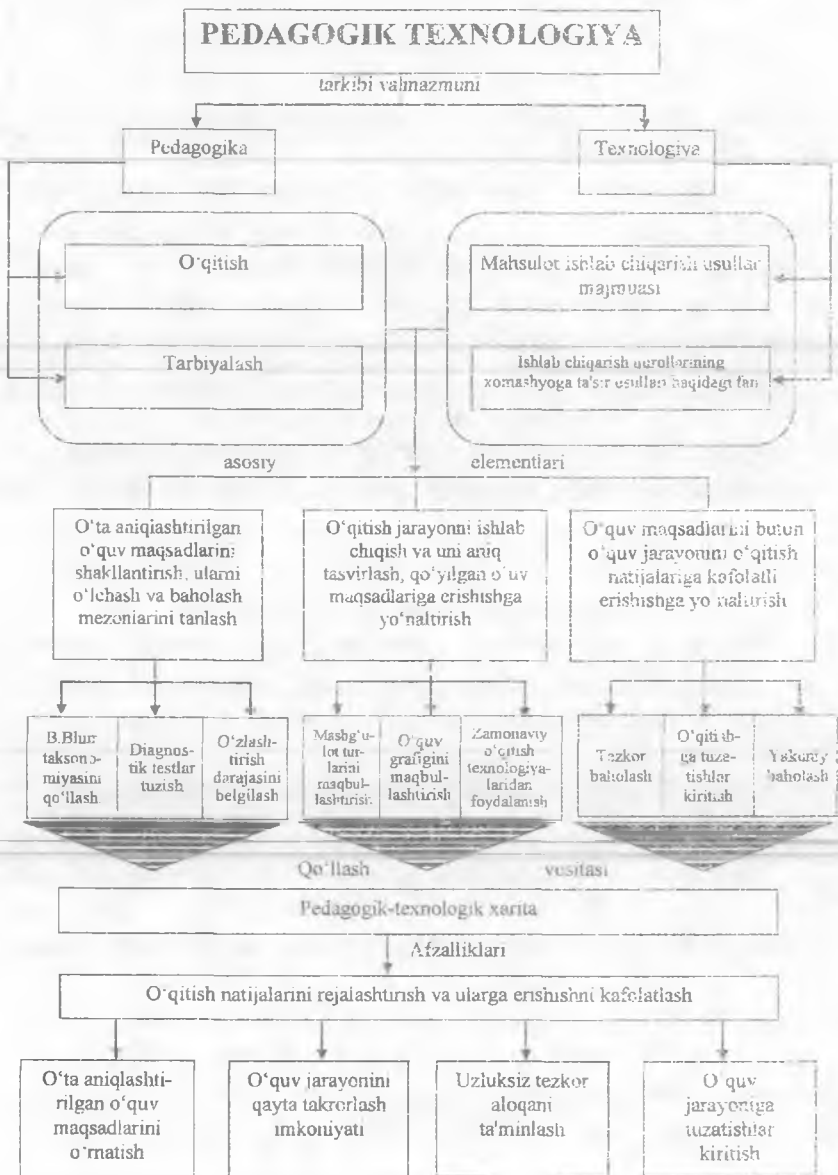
PEDAGOGIK TEXNOLOGIYA

tarkibi va mazmuni

Pedagogika

Texnologiya

O'qitish

Tarbiyalash

Mahsulot ishlab chiqarish usullar majmuasi

Ishlab chiqarish qurollarining xomashyoga ta'sir usullari haqidagi fan

asosiy

elementlari

O'ta aniqlashtirilgan o'quv maqsadlarini shakllantirish, ularni o'lchash va baholash mezonlarini tanlash

O'qitish jarayonini ishlab chiqish va uni aniq tasvirlash, qo'yilgan o'quv maqsadlariga erishishga yo'naltirish

O'quv maqsadlarini butun o'quv jarayonini o'qitish natijalariga kafolatli erishishga yo'naltirish

B.Blum taksonomiyasini qo'llash

Diagnostik testlar tuzish

O'zlashtirish darajasini belgilash

Mashg'ulot turlarini maqbullashtirish

O'quv grafigini maqbullashtirish

Zamonaviy o'qitish texnologiyalaridan foydalanish

Tezkor baholash

O'qitishga tuzatishlar kiritish

Yakuniy baholash

Qo'llash

vositasi

Pedagogik-texnologik xarita

Afzalliklari

O'qitish natijalarini rejalashtirish va ularga erishishni kafolatlash

O'ta aniqlashtirilgan o'quv maqsadlarini o'rnatish

O'quv jarayonini qayta takrorlash imkoniyati

Uzluksiz tezkor aloqani ta'minlash

O'quv jarayoniga tuzatishlar kiritish